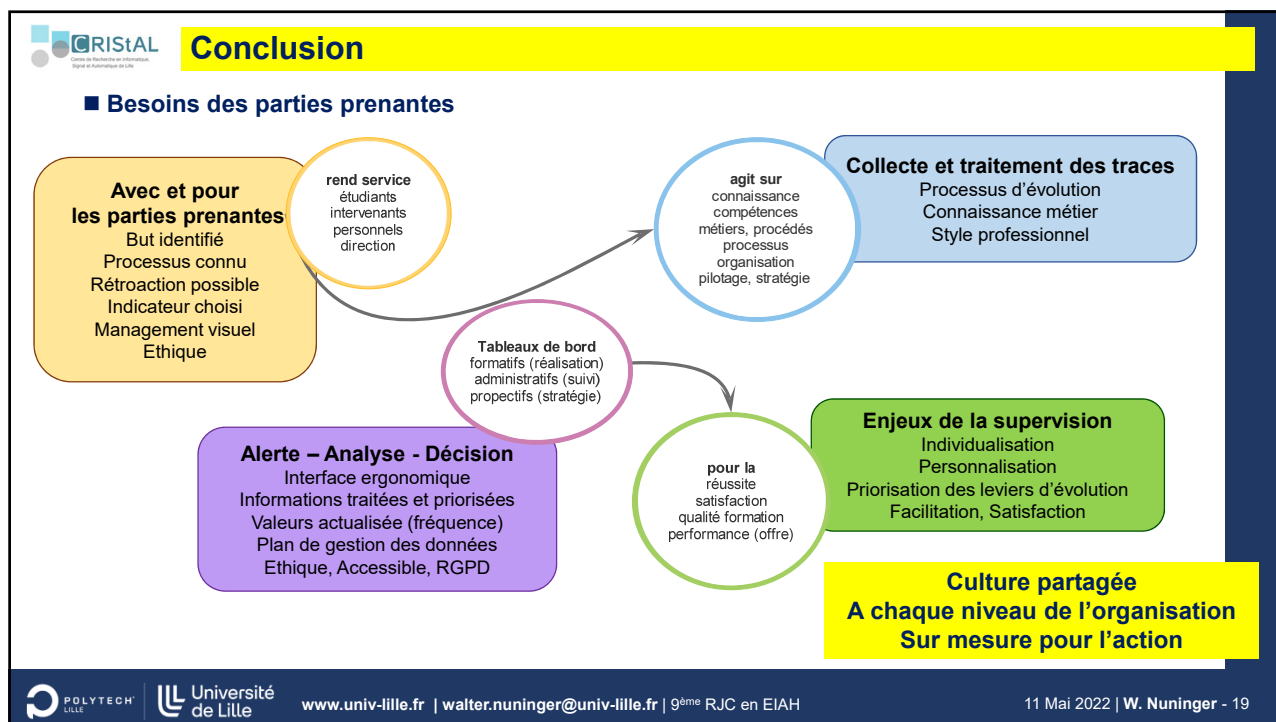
CRIStAL
Centre de Recherche en Informatique, Signal et Automatique de Lille

Conclusion

■ Besoins des parties prenantes

Avec et pour les parties prenantes
But identifié
Processus connu
Rétroaction possible
Indicateur choisi
Management visuel
Ethique

rend service
étudiants
intervenants
personnels
direction

agit sur
connaissance
compétences
métiers, procédés
processus
organisation
pilotage, stratégie

Collecte et traitement des traces
Processus d'évolution
Connaissance métier
Style professionnel

Tableaux de bord
formatifs (réalisation)
administratifs (suivi)
propectifs (stratégie)

Alerte – Analyse - Décision
Interface ergonomique
Informations traitées et priorisées
Valeurs actualisée (fréquence)
Plan de gestion des données
Ethique, Accessible, RGPD

pour la
réussite
satisfaction
qualité formation
performance (offre)

Enjeux de la supervision
Individualisation
Personnalisation
Priorisation des leviers d'évolution
Facilitation, Satisfaction

Culture partagée
A chaque niveau de l'organisation
Sur mesure pour l'action

POLYTECH LILLE | Université de Lille

www.univ-lille.fr | walter.nuninger@univ-lille.fr | 9ème RJC en EIAH

11 Mai 2022 | W. Nuninger - 19